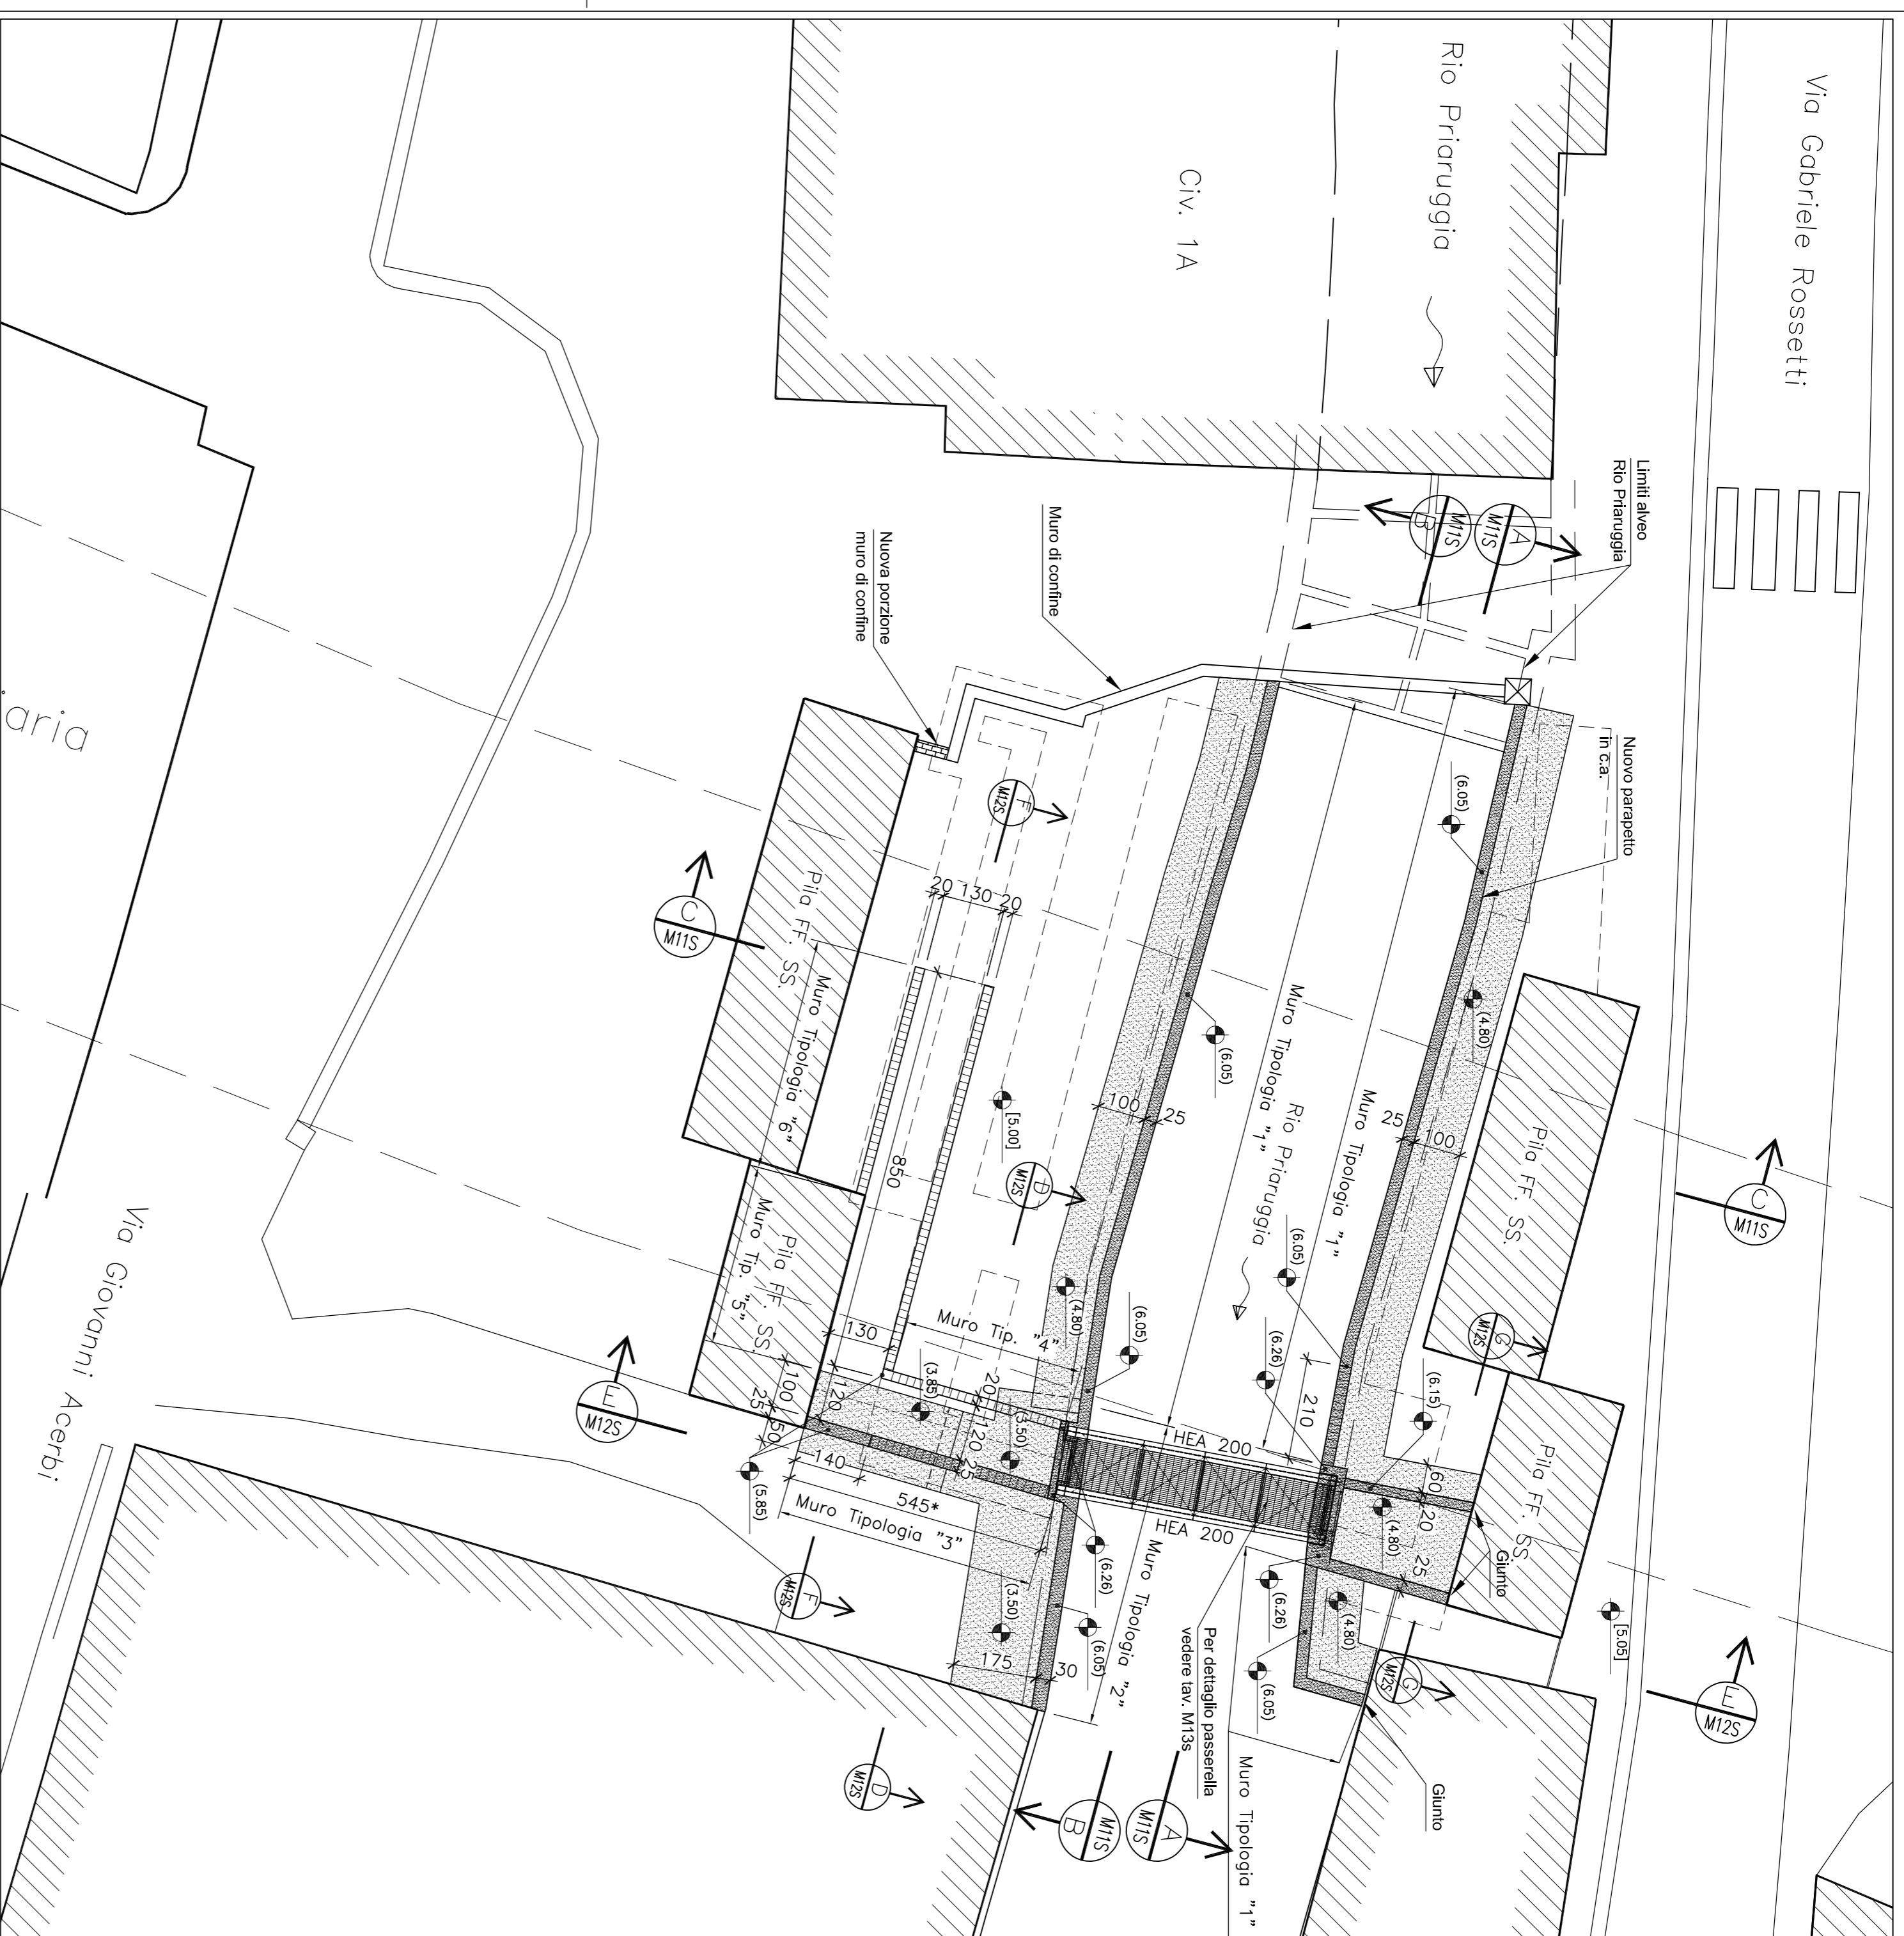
Rio Priaruggia

Via Gabriele Rossetti

Civ. 1A

aria

Limiti alveo
Rio Priaruggia

A
M11S

B
M11S

Muro di confine

Nuova porzione
muro di confine

Nuovo parapetto
in c.a.

F
M12S

(6.05)

C
M11S

Pila FF. SS.

Muro Tipologia "6"

20 130 20

850

[5.00]

D
M12S

100 25

(6.05)

Muro Tipologia "1"

Rio Priaruggia

Muro Tipologia "1"

25 100

(4.80)

Pila FF. SS.

C
M11S

Via Giovanni Acerbi

Pila FF. SS.

Muro Tip. "5"

130

Muro Tip. "4"

(4.80)

(6.05)

(6.05)

(6.26)

210

G
M12S

(6.15)

E
M12S

100

120

25

50

(3.85)

20

(3.50)

120

25

140

(5.85)

545*

Muro Tipologia "3"

HEA 200

HEA 200

60

20

25

(4.80)

Pila FF. SS.

Giunto

(6.26)

(6.26)

(4.80)

[5.05]

E
M12S

F
M12S

(3.50)

175

30

(6.05)

Muro Tipologia "2"

Per dettaglio passerella
vedere tav. M13s

(6.05)

G
M12S

D
M12S

B
M11S

A
M11S

Muro Tipologia "1"

Giunto